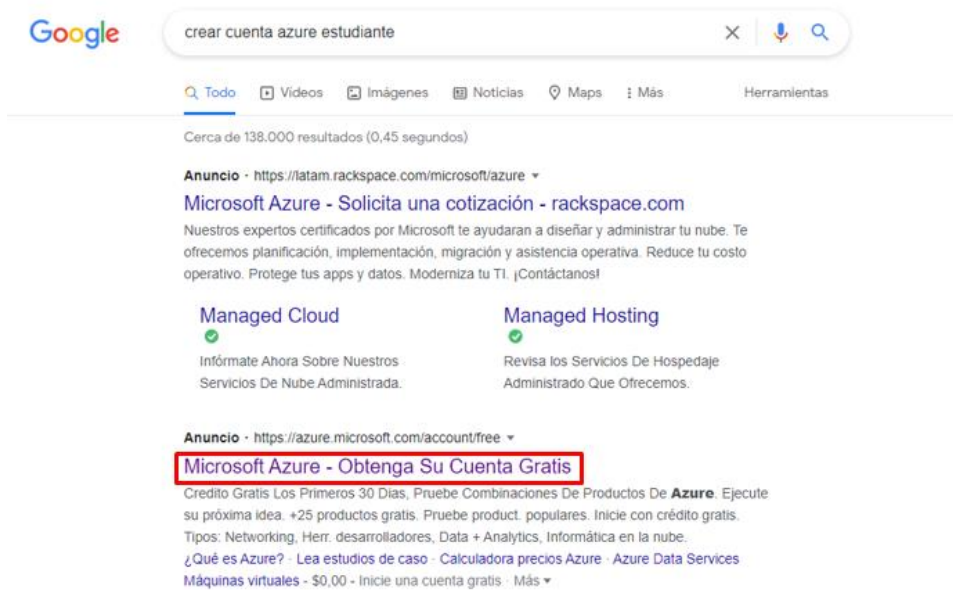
Google

crear cuenta azure estudiante

Todo Videos Imágenes Noticias Maps Más Herramientas

Cerca de 138.000 resultados (0,45 segundos)

Anuncio · https://latam.rackspace.com/microsoft/azure

Microsoft Azure - Solicita una cotización - rackspace.com

Nuestros expertos certificados por Microsoft te ayudaran a diseñar y administrar tu nube. Te ofrecemos planificación, implementación, migración y asistencia operativa. Reduce tu costo operativo. Protege tus apps y datos. Moderniza tu TI. ¡Contáctanos!

Managed Cloud

Infórmate Ahora Sobre Nuestros Servicios De Nube Administrada.

Managed Hosting

Revisa los Servicios De Hospedaje Administrado Que Ofrecemos.

Anuncio · https://azure.microsoft.com/account/free

Microsoft Azure - Obtenga Su Cuenta Gratis

Credito Gratis Los Primeros 30 Dias, Pruebe Combinaciones De Productos De Azure. Ejecute su próxima idea. +25 productos gratis. Pruebe product. populares. Inicie con crédito gratis. Tipos: Networking, Herr. desarrolladores, Data + Analytics, Informática en la nube.

¿Qué es Azure? · Lea estudios de caso · Calculadora precios Azure · Azure Data Services

Máquinas virtuales - $0,00 - Inicie una cuenta gratis · Más